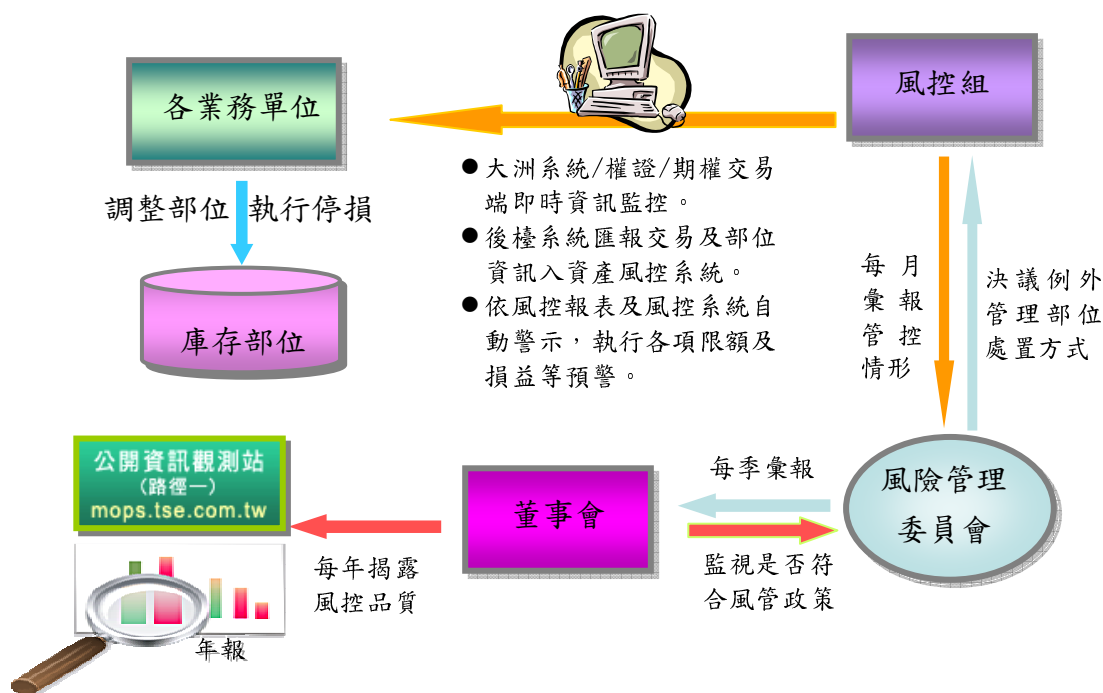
風控組

各業務單位

●大洲系統/權證/期權交易端即時資訊監控。
●後檯系統匯報交易及部位資訊入資產風控系統。
●依風控報表及風控系統自動警示，執行各項限額及損益等預警。

調整部位 執行停損

庫存部位

每月彙報管控情形

決議例外管理部位處置方式

公開資訊觀測站
(路徑一)
mops.tse.com.tw

董事會

每季彙報

風險管理委員會

每年揭露風控品質

監視是否符合風管政策

年報